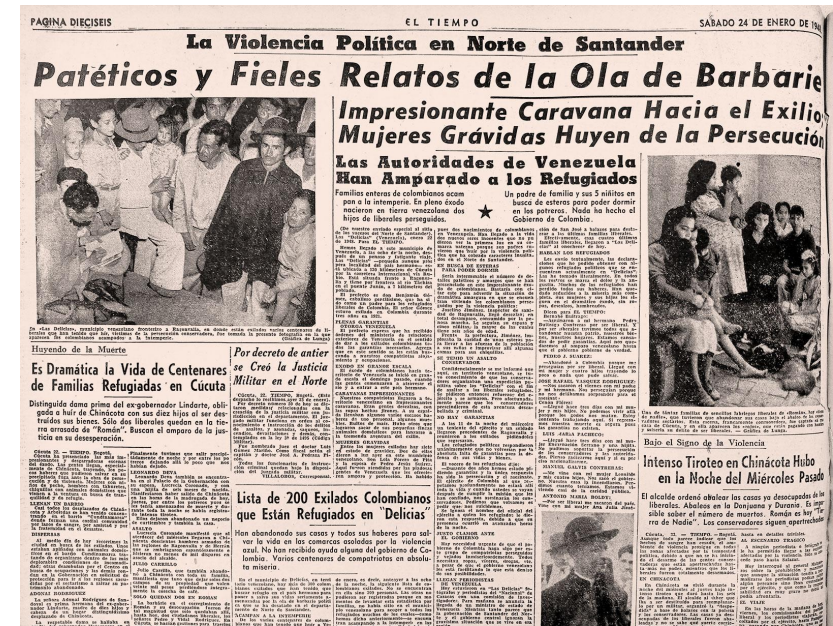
PAGINA DIECISEIS    EL TIEMPO    SABADO 24 DE ENERO DE 19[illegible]

La Violencia Política en Norte de Santander

Patéticos y Fieles Relatos de la Ola de Barbarie

Impresionante Caravana Hacia el Exilio
Mujeres Grávidas Huyen de la Persecución

Las Autoridades de Venezuela Han Amparado a los Refugiados

Familias enteras de colombianos acampan a la intemperie. En pleno éxodo nacieron en tierra venezolana dos hijos de liberales perseguidos.

Un padre de familia y sus 5 niñitos en busca de esteras para poder dormir en los potreros. Nada ha hecho el Gobierno de Colombia.

En "Las Delicias", municipio venezolano fronterizo a Ragonvalia, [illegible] refugiados colombianos acampados a la intemperie. (Gráfica de Lunga)

Huyendo de la Muerte

Es Dramática la Vida de Centenares de Familias Refugiadas en Cúcuta

Distinguida dama prima del ex-gobernador Lindarte, obligada a huir de Chinácota con sus diez hijos al ser destruidas sus bienes. Sólo dos liberales quedan en la tierra arrasada de "Román". Buscan el amparo de la justicia en su desesperación.

Por decreto de antier se Creó la Justicia Militar en el Norte

Lista de 200 Exilados Colombianos que Están Refugiados en "Delicias"

Han abandonado sus casas y todos sus haberes para salvar la vida en los comarcas aledañas por la violencia azul. No han recibido ayuda alguna del gobierno de Colombia. Varios centenares de compatriotas en absoluta miseria.

Bajo el Signo de la Violencia

Intenso Tiroteo en Chinácota Hubo en la Noche del Miércoles Pasado

El alcalde ordenó atacar las casas y los descampados de los liberales. Abaleo en la Donjuana y Durania. Es imposible saber el número de muertos. Román es "Tierra de Nadie". Los conservadores siguen apertrechados.

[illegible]